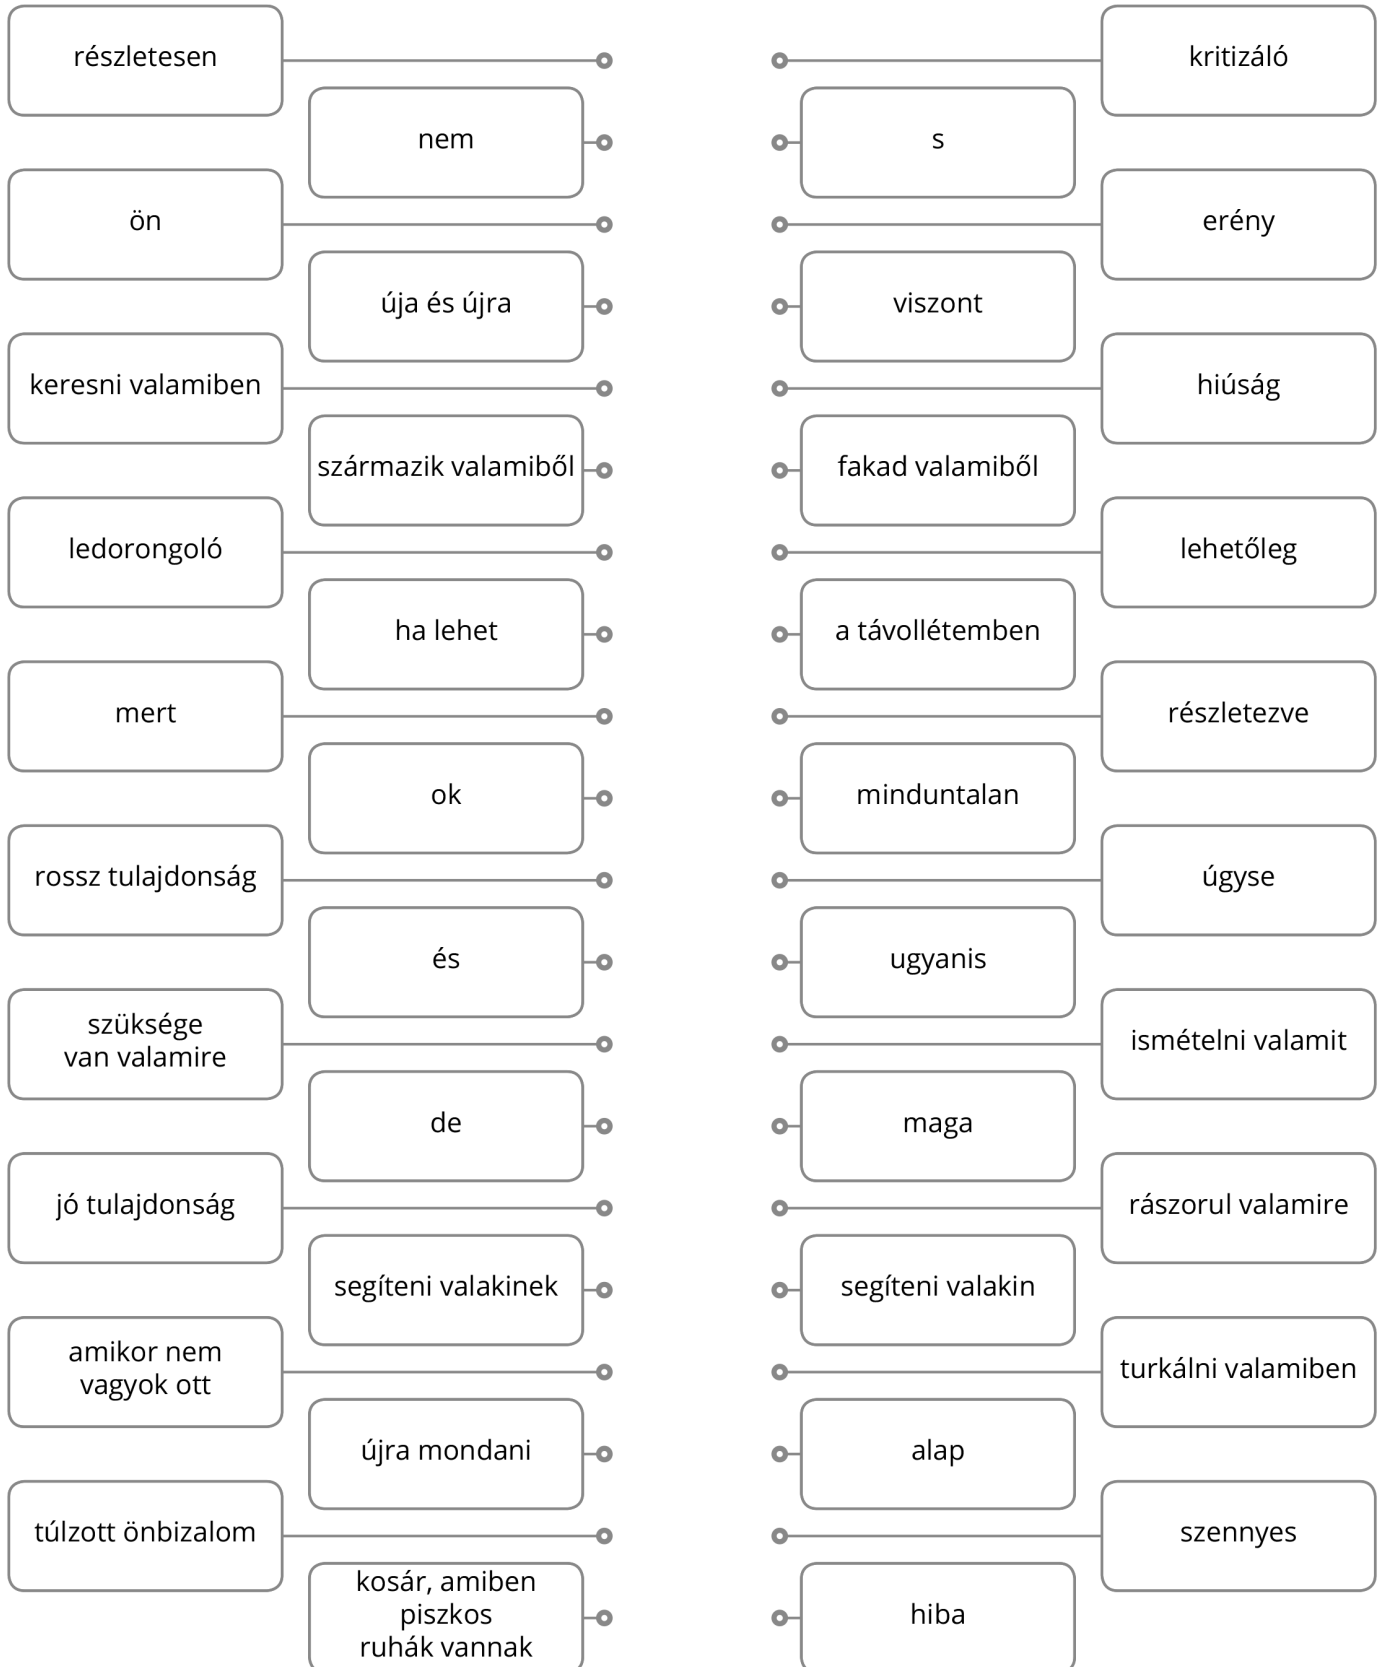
részletesen

nem

ön

úja és újra

keresni valamiben

származik valamiből

ledorongoló

ha lehet

mert

ok

rossz tulajdonság

és

szüksége van valamire

de

jó tulajdonság

segíteni valakinek

amikor nem vagyok ott

újra mondani

túlzott önbizalom

kosár, amiben piszkos ruhák vannak

kritizáló

s

erény

viszont

hiúság

fakad valamiből

lehetőleg

a távollétemben

részletezve

minduntalan

úgyse

ugyanis

ismételni valamit

maga

rászorul valamire

segíteni valakin

turkálni valamiben

alap

szennyes

hiba